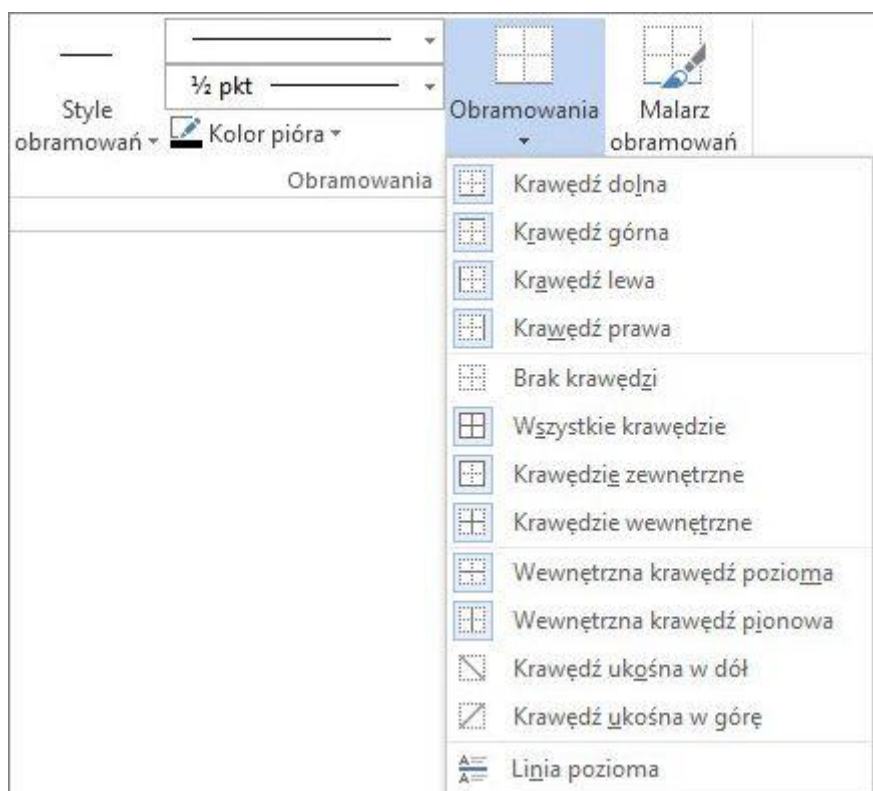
Style obramowań

½ pkt

Kolor pióra

Obramowania

Malarz obramowań

Obramowania

Krawędź dolna

Krawędź górna

Krawędź lewa

Krawędź prawa

Brak krawędzi

Wszystkie krawędzie

Krawędzie zewnętrzne

Krawędzie wewnętrzne

Wewnętrzna krawędź pozioma

Wewnętrzna krawędź pionowa

Krawędź ukośna w dół

Krawędź ukośna w górę

Linia pozioma